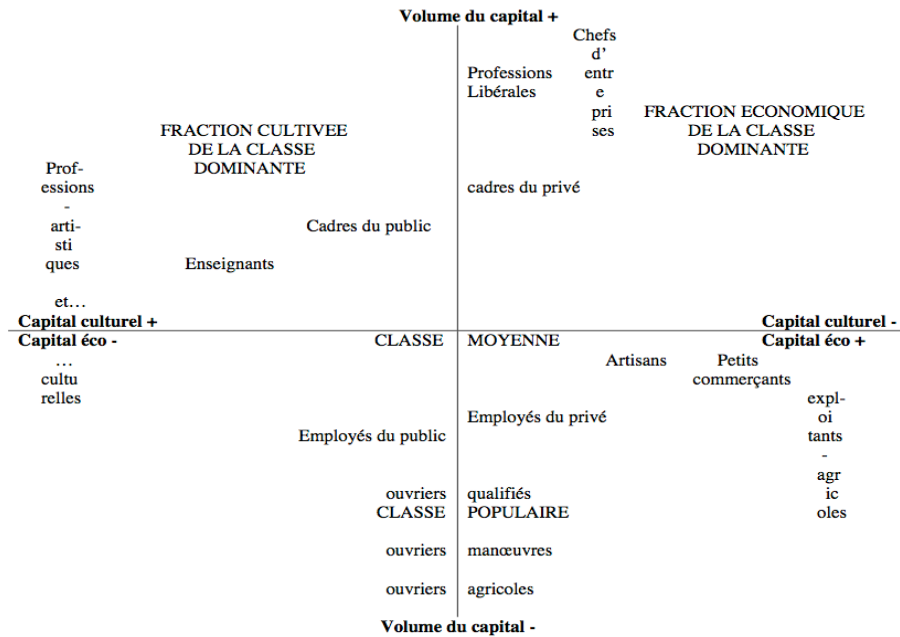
Volume du capital +

Professions Libérales

Chefs d'entreprises

FRACTION ECONOMIQUE DE LA CLASSE DOMINANTE

FRACTION CULTIVEE DE LA CLASSE DOMINANTE

Professions-artistiques et… culturelles

cadres du privé

Cadres du public

Enseignants

Capital culturel +
Capital éco -

Capital culturel -
Capital éco +

CLASSE MOYENNE

Artisans

Petits commerçants

exploitants-agricoles

Employés du privé

Employés du public

ouvriers qualifiés

CLASSE POPULAIRE

ouvriers manœuvres

ouvriers agricoles

Volume du capital -